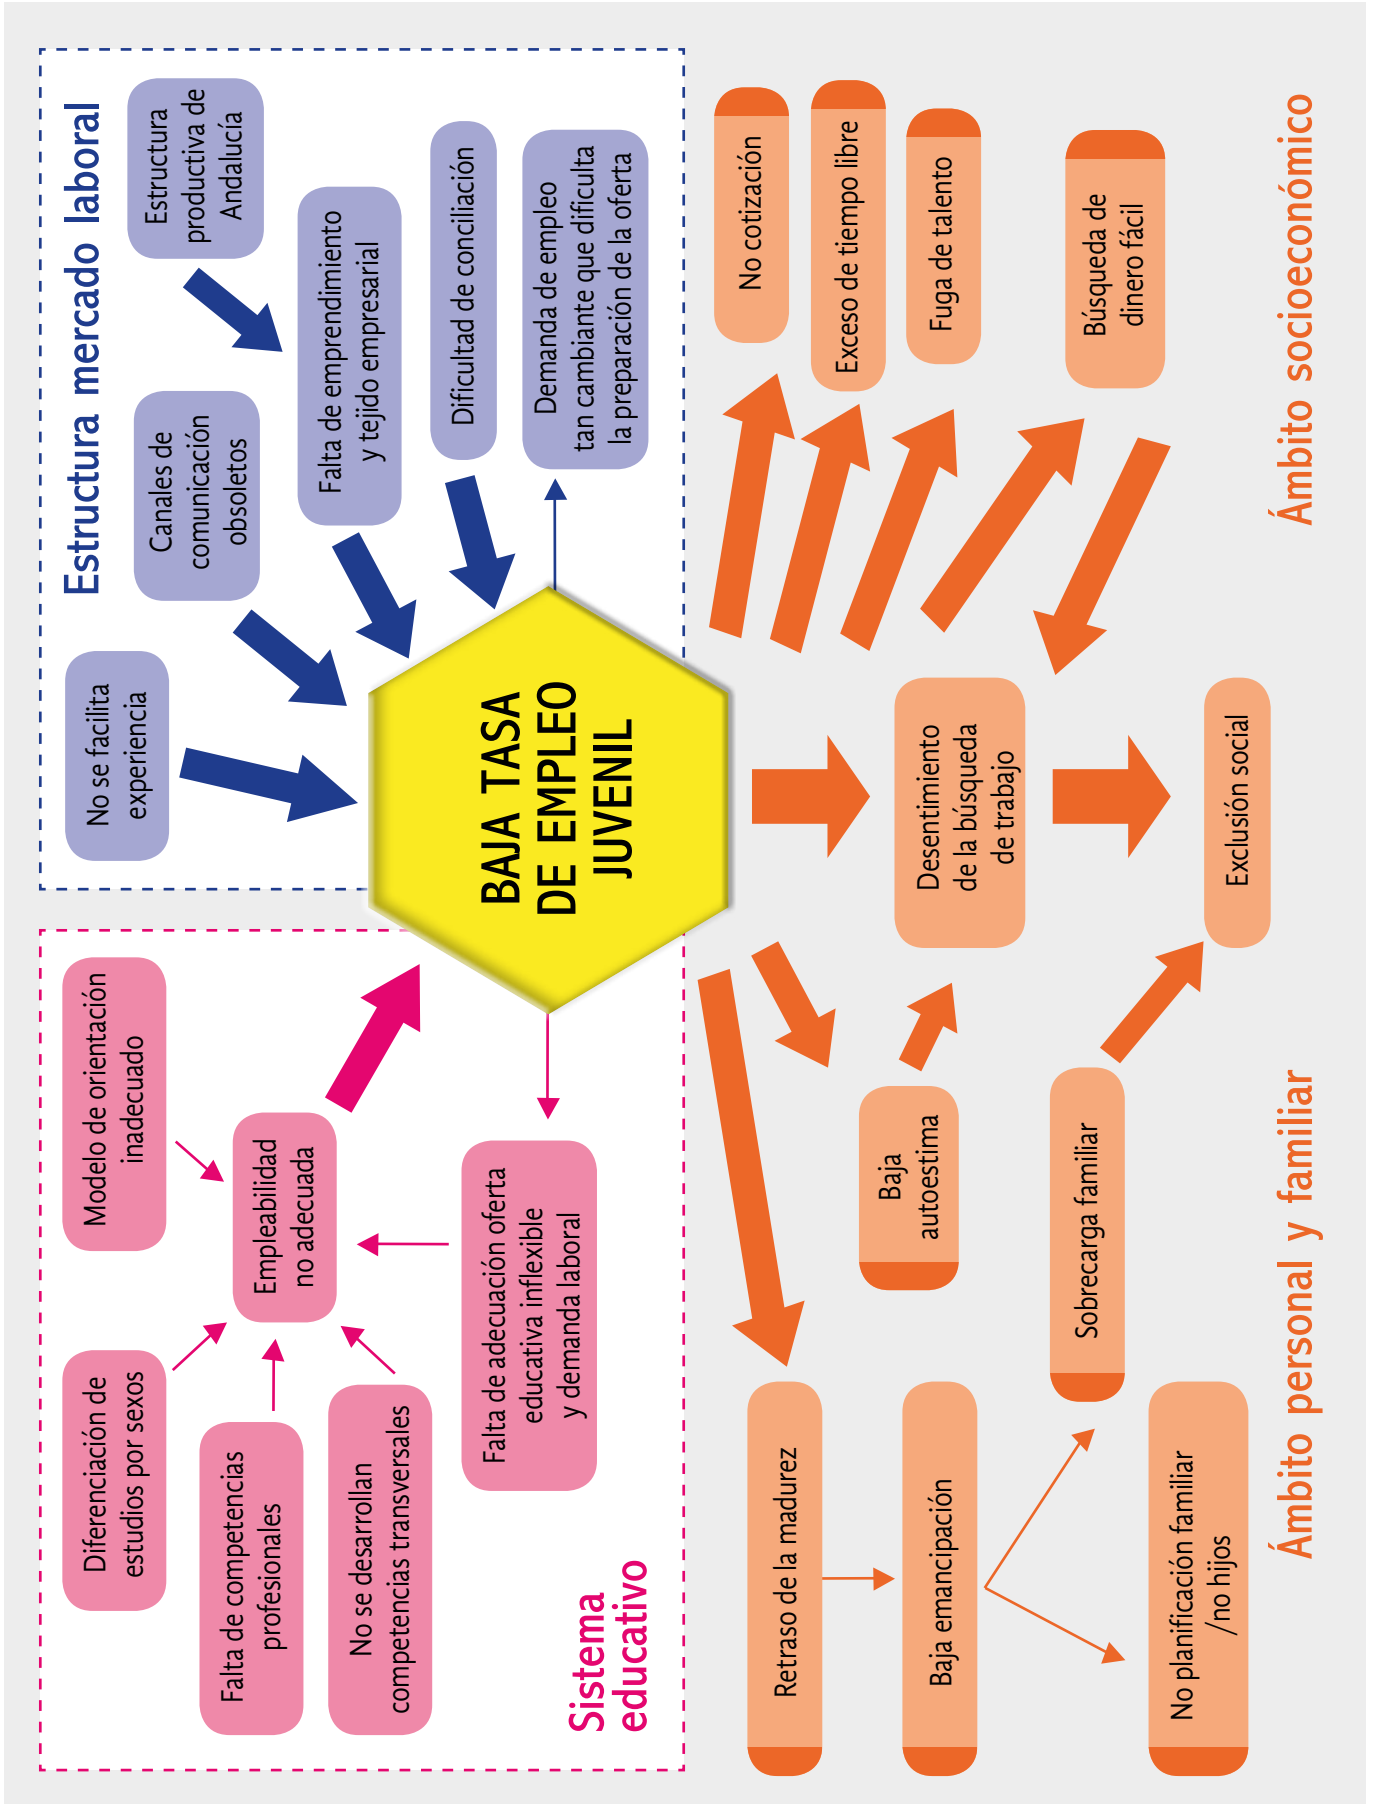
Estructura mercado laboral

Estructura productiva de Andalucía

Canales de comunicación obsoletos

Falta de emprendimiento y tejido empresarial

Dificultad de conciliación

Demanda de empleo tan cambiante que dificulta la preparación de la oferta

No se facilita experiencia

BAJA TASA DE EMPLEO JUVENIL

No cotización

Exceso de tiempo libre

Fuga de talento

Búsqueda de dinero fácil

Ámbito socioeconómico

Desentimiento de la búsqueda de trabajo

Exclusión social

Modelo de orientación inadecuado

Empleabilidad no adecuada

Falta de adecuación oferta educativa inflexible y demanda laboral

Diferenciación de estudios por sexos

Falta de competencias profesionales

No se desarrollan competencias transversales

Sistema educativo

Baja autoestima

Sobrecarga familiar

Retraso de la madurez

Baja emancipación

No planificación familiar /no hijos

Ámbito personal y familiar